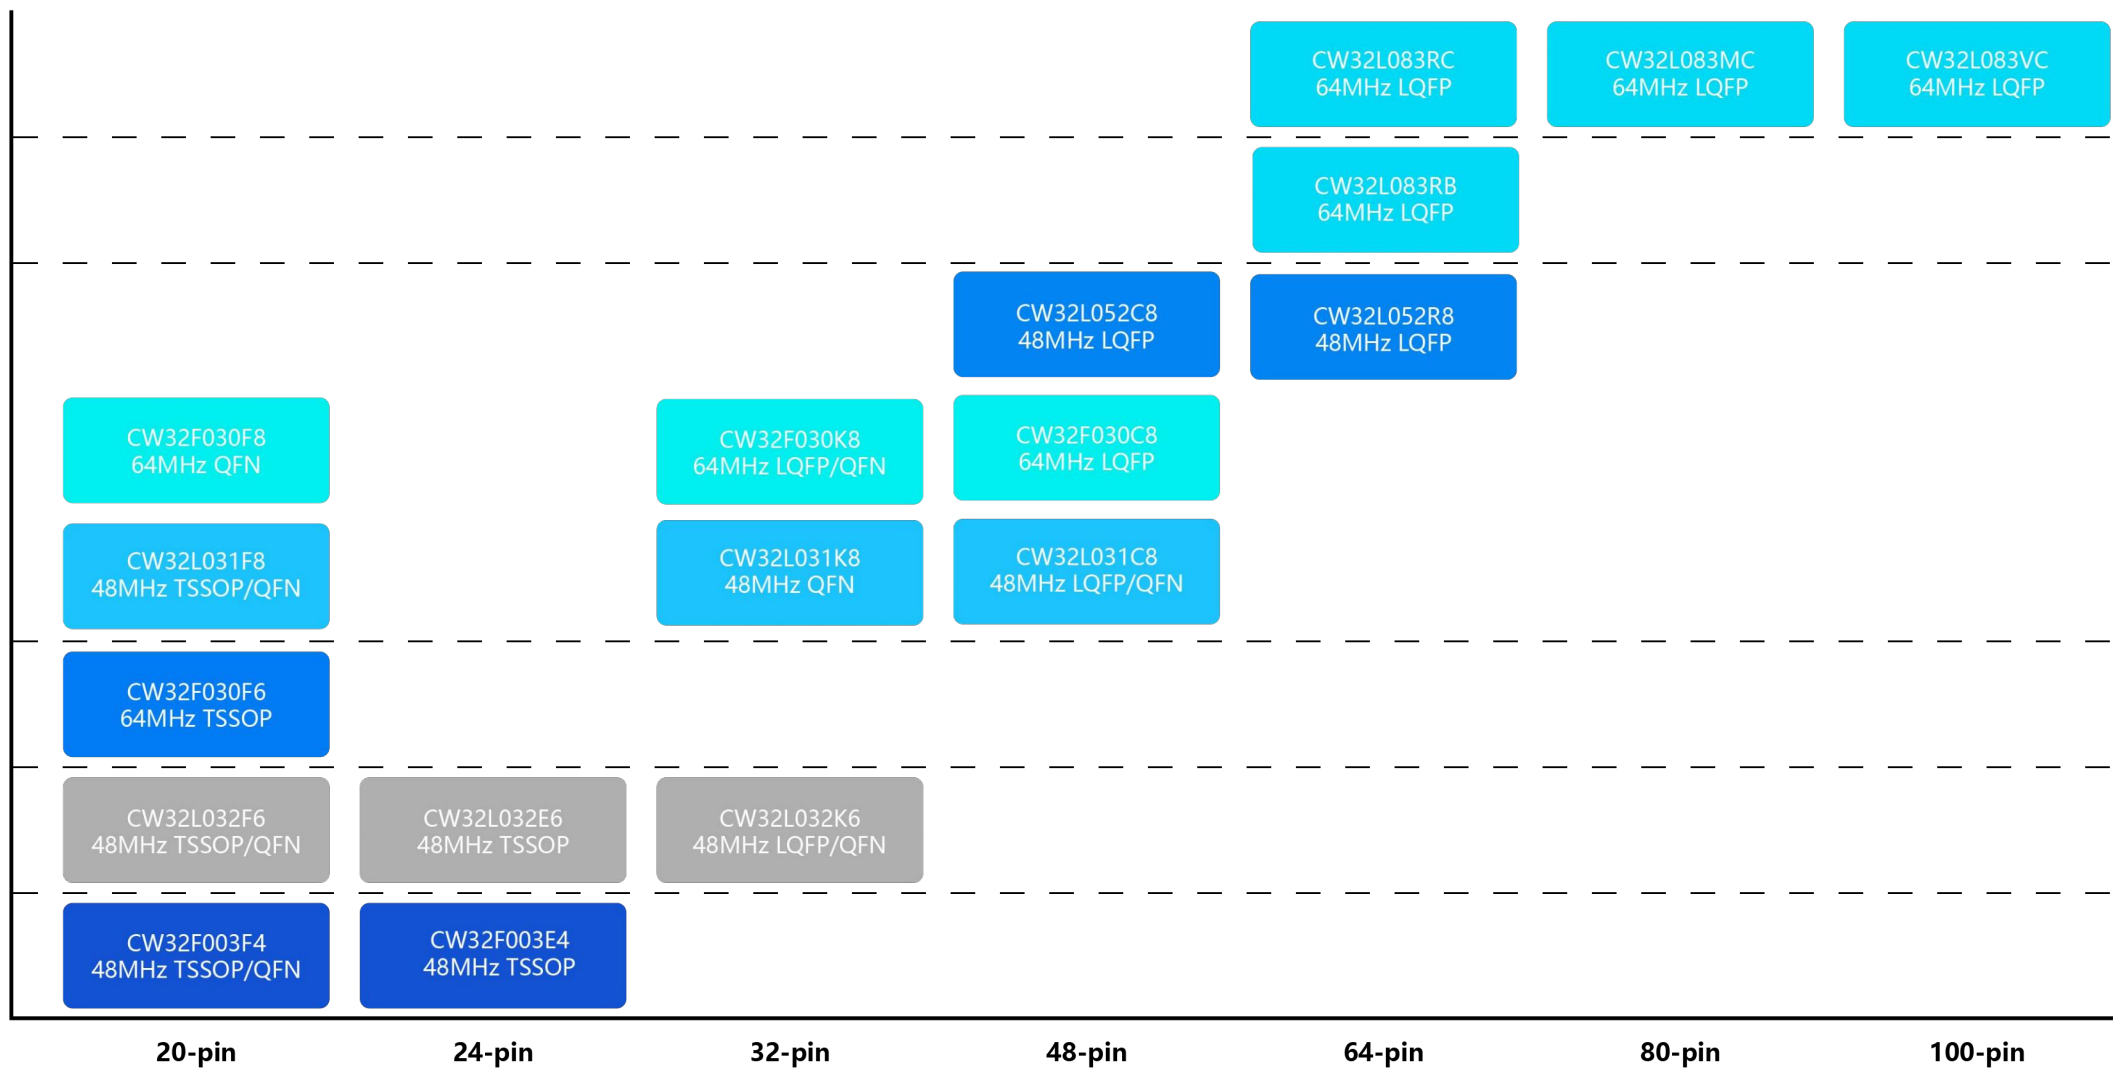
CW32L083RC
64MHz LQFP

CW32L083MC
64MHz LQFP

CW32L083VC
64MHz LQFP

CW32L083RB
64MHz LQFP

CW32L052C8
48MHz LQFP

CW32L052R8
48MHz LQFP

CW32F030F8
64MHz QFN

CW32F030K8
64MHz LQFP/QFN

CW32F030C8
64MHz LQFP

CW32L031F8
48MHz TSSOP/QFN

CW32L031K8
48MHz QFN

CW32L031C8
48MHz LQFP/QFN

CW32F030F6
64MHz TSSOP

CW32L032F6
48MHz TSSOP/QFN

CW32L032E6
48MHz TSSOP

CW32L032K6
48MHz LQFP/QFN

CW32F003F4
48MHz TSSOP/QFN

CW32F003E4
48MHz TSSOP

20-pin 24-pin 32-pin 48-pin 64-pin 80-pin 100-pin